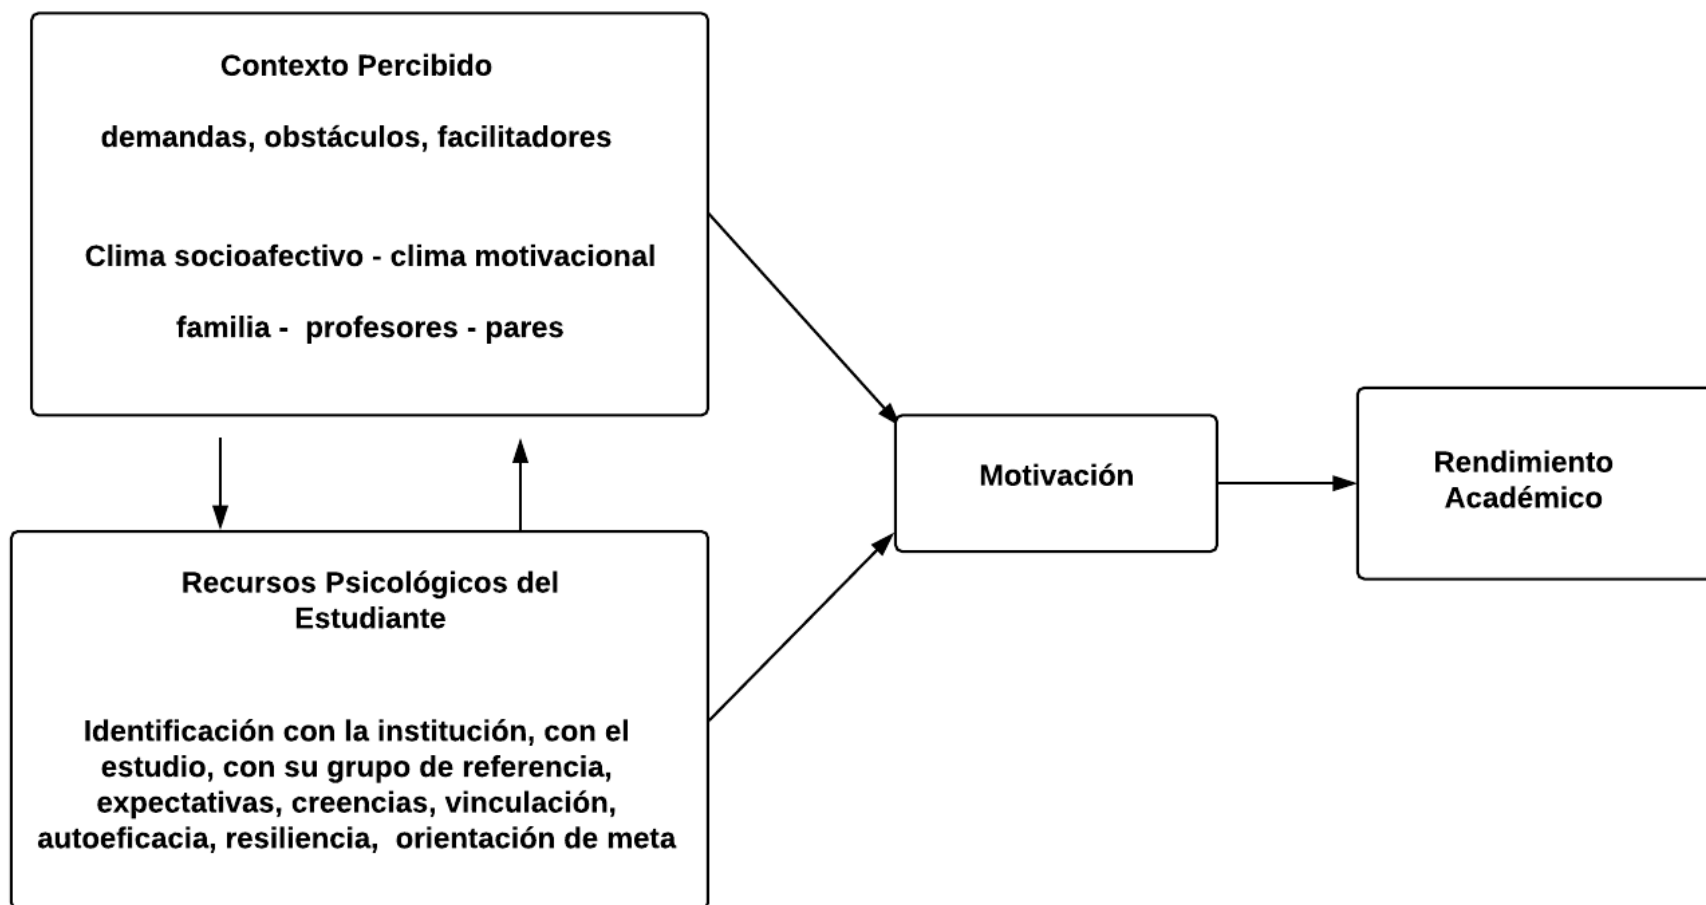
Contexto Percibido

demandas, obstáculos, facilitadores

Clima socioafectivo - clima motivacional

familia - profesores - pares

Recursos Psicológicos del Estudiante

Identificación con la institución, con el estudio, con su grupo de referencia, expectativas, creencias, vinculación, autoeficacia, resiliencia, orientación de meta

Motivación

Rendimiento Académico